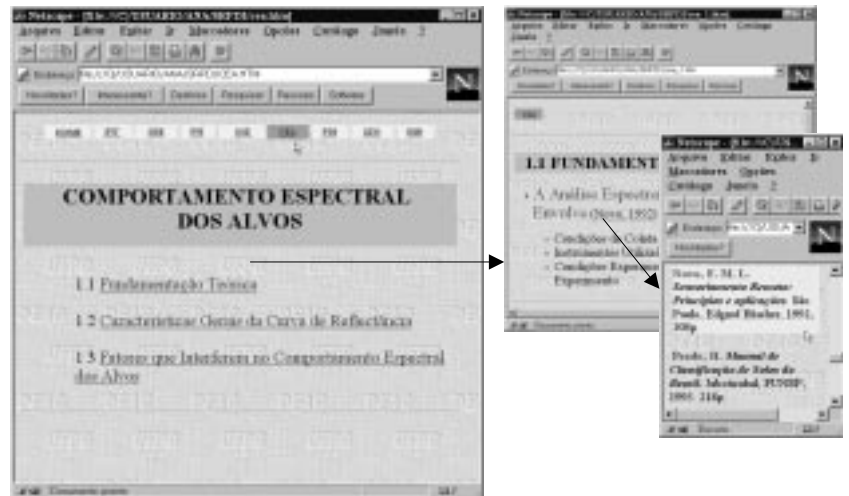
Netscape - [file:///C|/EDUARDO/ANA/SRFTD/cen.htm]

Arquivo Editar Exibir Ir Marcadores Opções Catálogo Janela ?

Endereço: file:///C|/EDUARDO/ANA/SRFTD/CEA.HTM

Novidades! Interessante! Destinos Pesquisar Pessoas Software

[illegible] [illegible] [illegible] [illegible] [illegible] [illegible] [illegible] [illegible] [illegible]

COMPORTAMENTO ESPECTRAL DOS ALVOS

1.1 Fundamentação Teórica

1.2 Características Gerais da Curva de Reflectância

1.3 Fatores que Interferem no Comportamento Espectral dos Alvos

Documento pronto

Netscape - [file:///C|/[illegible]]

Arquivo Editar Exibir Ir Marcadores Opções Catálogo Janela ?

1.1 FUNDAMENT

• A Análise Espectr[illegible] Envolve (Novo, 1992)

– Condições de Colet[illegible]
– Instrumentos Utiliz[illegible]
– Condições Experim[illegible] Experimento

Documento pronto

Netscape - [file:///C|/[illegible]]

Arquivo Editar Exibir Ir Marcadores Opções Catálogo Janela ?

Novidades!

Novo, E. M. L. Sensoriamento Remoto: Princípios e aplicações. São Paulo, Edgard Blucher, 1992, 308p

Prado, H. Manual de Classificação de Solos do Brasil. Jaboticabal, FUNEP, 1995. 116p

Documento